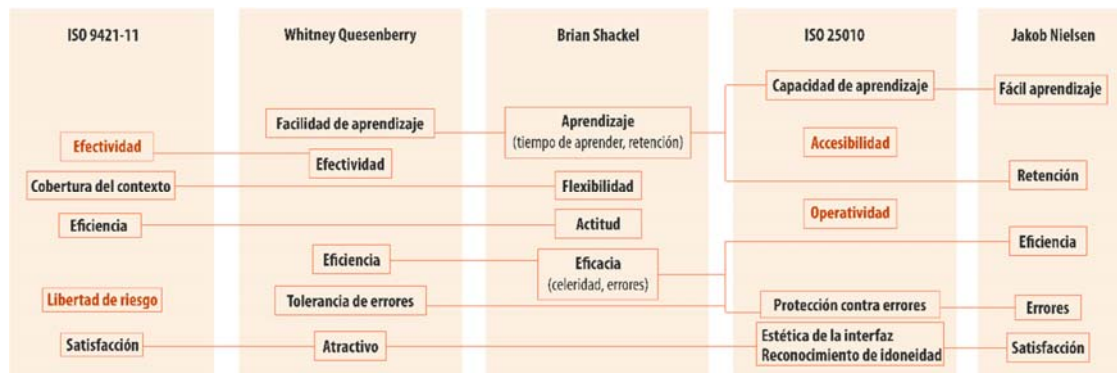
ISO 9421-11

Efectividad

Cobertura del contexto

Eficiencia

Libertad de riesgo

Satisfacción

Whitney Quesenberry

Facilidad de aprendizaje

Efectividad

Eficiencia

Tolerancia de errores

Atractivo

Brian Shackel

Aprendizaje (tiempo de aprender, retención)

Flexibilidad

Actitud

Eficacia (celeridad, errores)

ISO 25010

Capacidad de aprendizaje

Accesibilidad

Operatividad

Protección contra errores

Estética de la interfaz Reconocimiento de idoneidad

Jakob Nielsen

Fácil aprendizaje

Retención

Eficiencia

Errores

Satisfacción